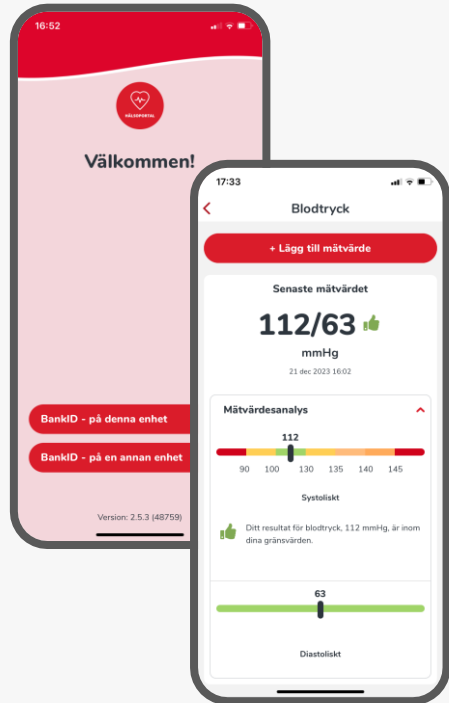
16:52

VÅRDPORTAL

Välkommen!

BankID - på denna enhet

BankID - på en annan enhet

Version: 2.5.3 (48759)

17:33

Blodtryck

+ Lägg till mätvärde

Senaste mätvärdet

112/63

mmHg

21 dec 2023 16:02

Mätvärdesanalys

112

90 100 130 135 140 145

Systoliskt

Ditt resultat för blodtryck, 112 mmHg, är inom dina gränsvärden.

63

Diastoliskt